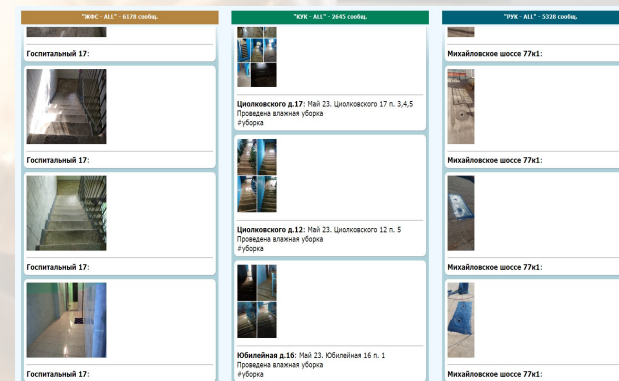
"ЖФС - ALL" - 6178 сообщ.

Госпитальный 17:

Госпитальный 17:

Госпитальный 17:

Госпитальный 17:

"КУК - ALL" - 2645 сообщ.

Циолковского д.17: Май 23. Циолковского 17 п. 3,4,5
Проведена влажная уборка
#уборка

Циолковского д.12: Май 23. Циолковского 12 п. 5
Проведена влажная уборка
#уборка

Юбилейная д.16: Май 23. Юбилейная 16 п. 1
Проведена влажная уборка
#уборка

"РУК - ALL" - 5328 сообщ.

Михайловское шоссе 77к1:

Михайловское шоссе 77к1:

Михайловское шоссе 77к1:

Михайловское шоссе 77к1: